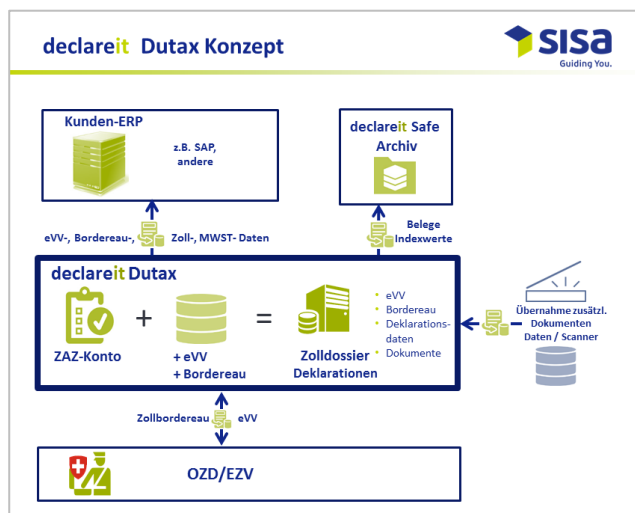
declareit Dutax Konzept

sisa
Guiding You.

Kunden-ERP

z.B. SAP, andere

declareit Safe Archiv

eVV-, Bordereau-, Zoll-, MWST- Daten

Belege Indexwerte

declareit Dutax

ZAZ-Konto

+

+ eVV
+ Bordereau

=

Zolldossier
Deklarationen

• eVV
• Bordereau
• Deklarationsdaten
• Dokumente

Übernahme zusätzl. Dokumenten Daten / Scanner

Zollbordereau eVV

OZD/EZV